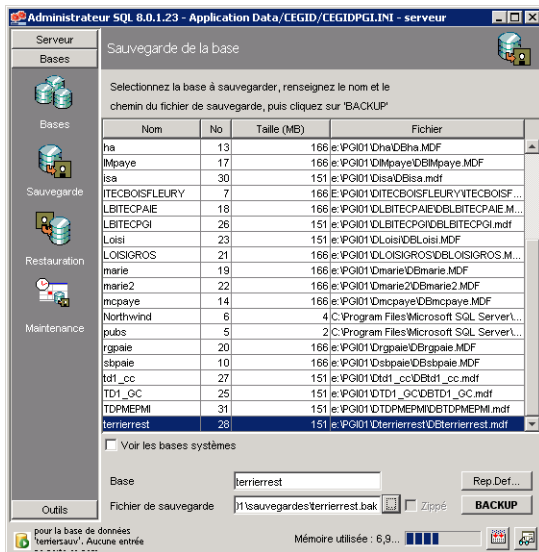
Administrateur SQL 8.0.1.23 - Application Data/CEGID/CEGIDPGI.INI - serveur

Serveur
Bases
Bases
Sauvegarde
Restauration
Maintenance
Outils

Sauvegarde de la base

Selectionnez la base à sauvegarder, renseignez le nom et le chemin du fichier de sauvegarde, puis cliquez sur 'BACKUP'

| Nom | No | Taille (MB) | Fichier |
|---|---|---|---|
| ha | 13 | 166 | e:\PGI01\Dha\DBha.MDF |
| lMpaye | 17 | 166 | e:\PGI01\DlMpaye\DBlMpaye.MDF |
| isa | 30 | 151 | e:\PGI01\Disa\DBisa.mdf |
| ITECBOISFLEURY | 7 | 166 | e:\PGI01\DITECBOISFLEURY\ITECBOISF... |
| LBITECPAIE | 18 | 166 | e:\PGI01\DLBITECPAIE\DBLBITECPAIE.M... |
| LBITECPGI | 26 | 151 | e:\PGI01\DLBITECPGI\DBLBITECPGI.mdf |
| Loisi | 23 | 151 | e:\PGI01\DLoisi\DBLoisi.MDF |
| LOISIGROS | 21 | 166 | e:\PGI01\DLOISIGROS\DBLOISIGROS.M... |
| marie | 19 | 166 | e:\PGI01\Dmarie\DBmarie.MDF |
| marie2 | 22 | 166 | e:\PGI01\Dmarie2\DBmarie2.MDF |
| mcpaye | 14 | 166 | e:\PGI01\Dmcpaye\DBmcpaye.MDF |
| Northwind | 6 | 4 | C:\Program Files\Microsoft SQL Server\... |
| pubs | 5 | 2 | C:\Program Files\Microsoft SQL Server\... |
| rgpaie | 20 | 166 | e:\PGI01\Drgpaie\DBrgpaie.MDF |
| sbpaie | 10 | 166 | e:\PGI01\Dsbpaie\DBsbpaie.MDF |
| td1_cc | 27 | 151 | e:\PGI01\Dtd1_cc\DBtd1_cc.mdf |
| TD1_GC | 25 | 151 | e:\PGI01\DTD1_GC\DBTD1_GC.mdf |
| TDPMEPMI | 31 | 151 | e:\PGI01\DTDPMEPMI\DBTDPMEPMI.mdf |
| terrierrest | 28 | 151 | e:\PGI01\Dterrierrest\DBterrierrest.mdf |

Voir les bases systèmes

Base terrierrest Rep.Def...
Fichier de sauvegarde )1\sauvegardes\terrierrest.bak Zippé BACKUP

pour la base de données 'terriersauv'. Aucune entrée
Mémoire utilisée : 6,9...